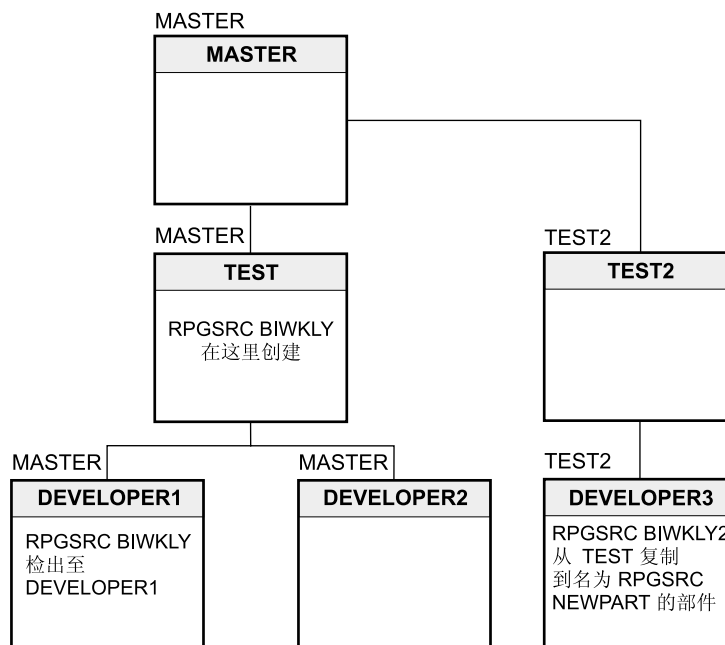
MASTER
MASTER

MASTER
TEST
RPGSRC BIWKLY
在这里创建

TEST2
TEST2

MASTER
DEVELOPER1
RPGSRC BIWKLY
检出至
DEVELOPER1

MASTER
DEVELOPER2

TEST2
DEVELOPER3
RPGSRC BIWKLY2
从 TEST 复制
到名为 RPGSRC
NEWPART 的部件